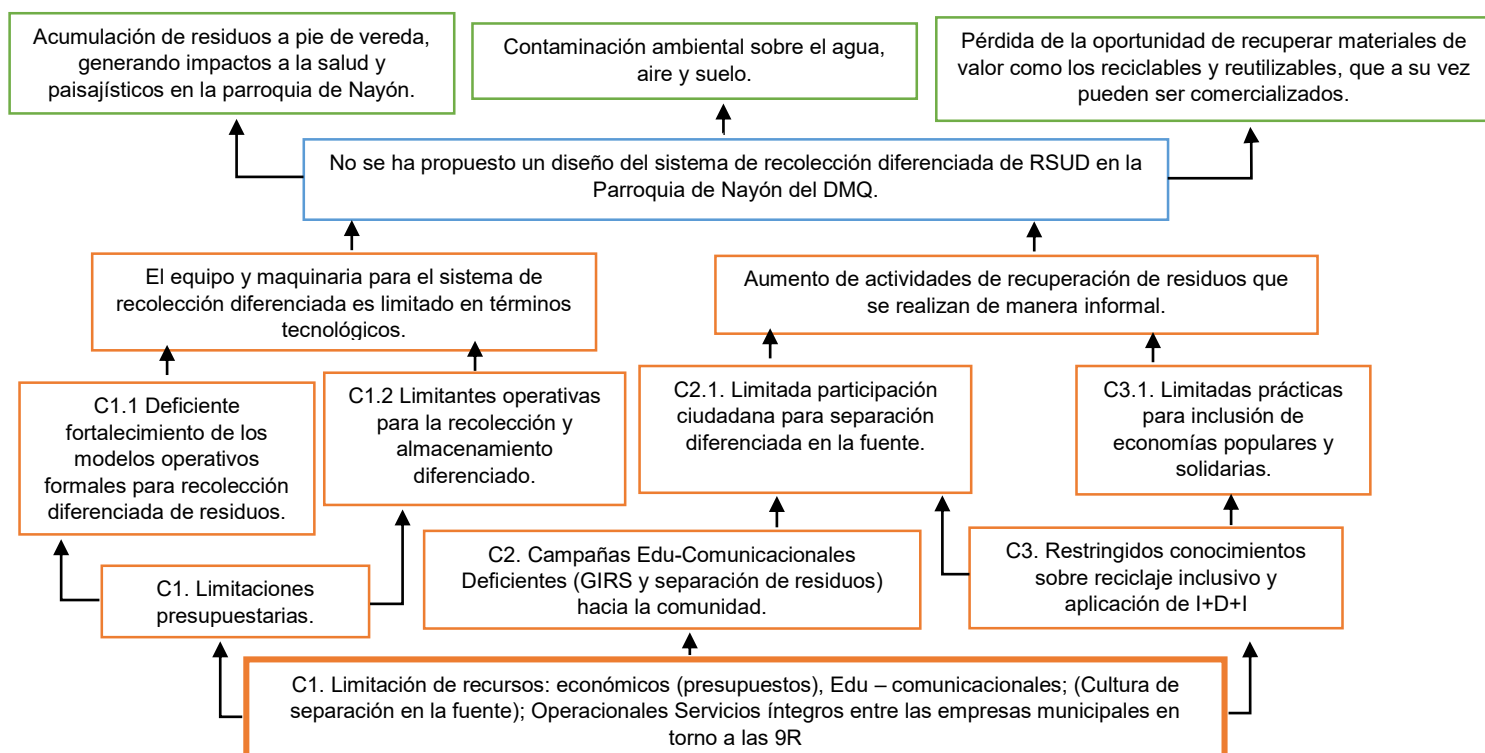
Acumulación de residuos a pie de vereda, generando impactos a la salud y paisajísticos en la parroquia de Nayón.

Contaminación ambiental sobre el agua, aire y suelo.

Pérdida de la oportunidad de recuperar materiales de valor como los reciclables y reutilizables, que a su vez pueden ser comercializados.

No se ha propuesto un diseño del sistema de recolección diferenciada de RSUD en la Parroquia de Nayón del DMQ.

El equipo y maquinaria para el sistema de recolección diferenciada es limitado en términos tecnológicos.

Aumento de actividades de recuperación de residuos que se realizan de manera informal.

C1.1 Deficiente fortalecimiento de los modelos operativos formales para recolección diferenciada de residuos.

C1.2 Limitantes operativas para la recolección y almacenamiento diferenciado.

C2.1. Limitada participación ciudadana para separación diferenciada en la fuente.

C3.1. Limitadas prácticas para inclusión de economías populares y solidarias.

C1. Limitaciones presupuestarias.

C2. Campañas Edu-Comunicacionales Deficientes (GIRS y separación de residuos) hacia la comunidad.

C3. Restringidos conocimientos sobre reciclaje inclusivo y aplicación de I+D+I

C1. Limitación de recursos: económicos (presupuestos), Edu – comunicacionales; (Cultura de separación en la fuente); Operacionales Servicios íntegros entre las empresas municipales en torno a las 9R